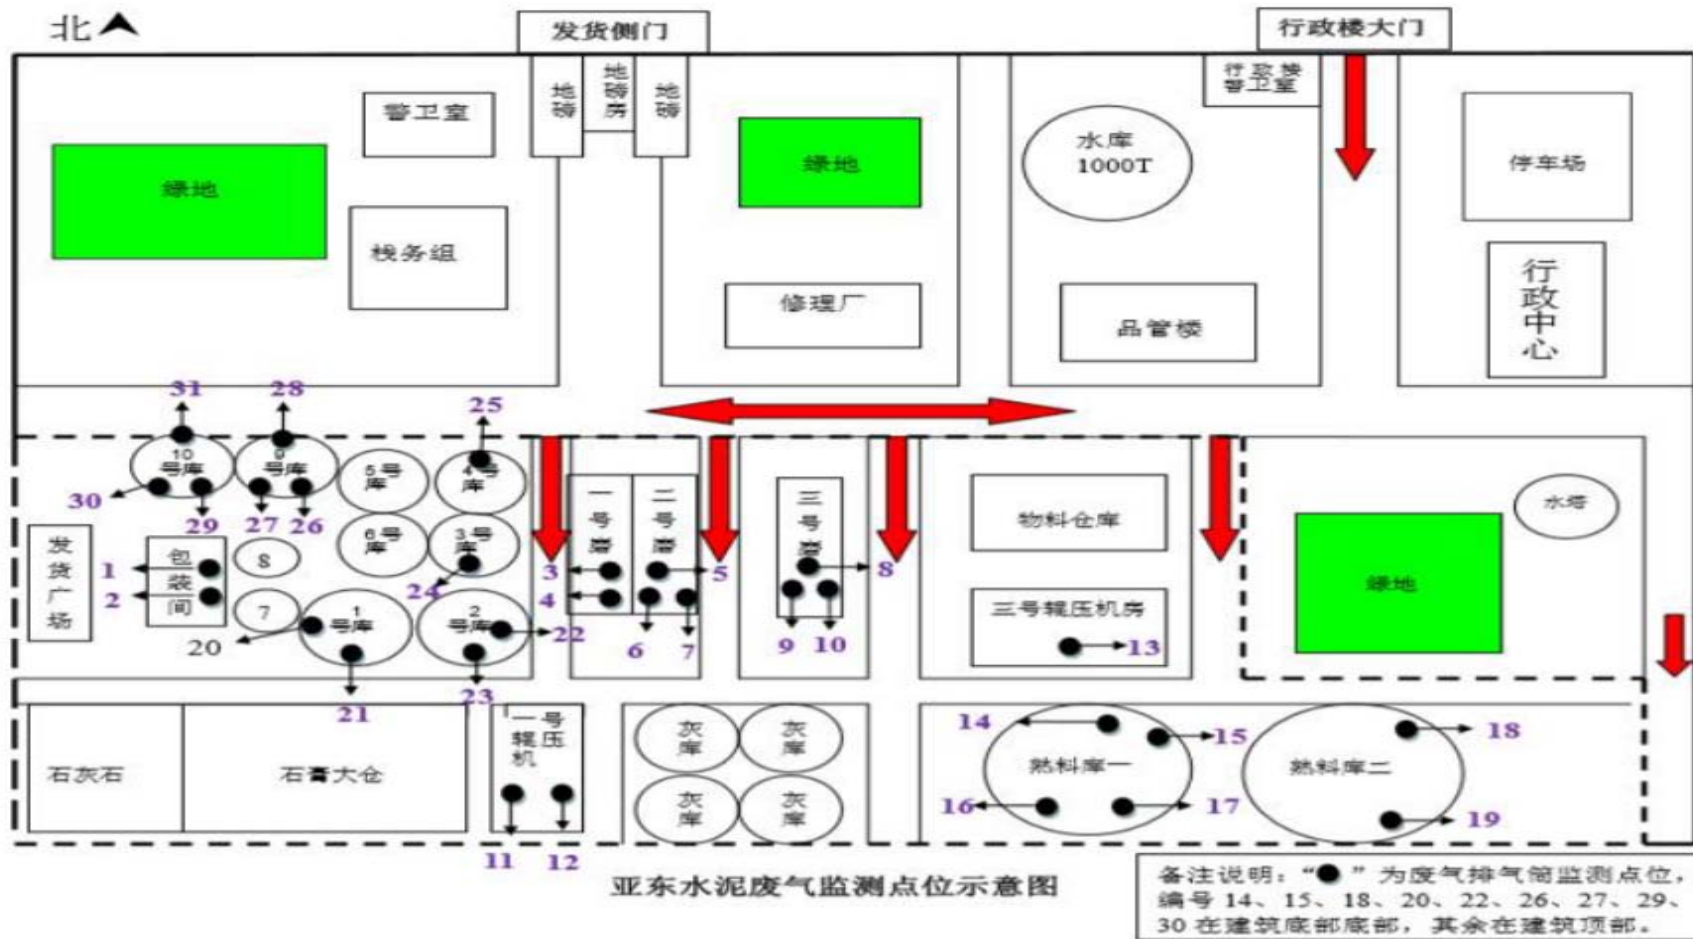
北

发货侧门

行政楼大门

地磅

地磅房

地磅

行政楼警卫室

警卫室

绿地

栈务组

绿地

修理厂

水库 1000T

品管楼

停车场

行政中心

31 28 25

10号库

9号库

5号库

4号库

30 29 27 26

6号库

3号库

一号磨

二号磨

三号磨

物料仓库

水塔

发货广场

包装间

1 2

8

7

1号库

2号库

24

3 4 5

6 7

9 10

8

三号辊压机房

13

绿地

20

22

21

23

石灰石

石膏大仓

一号辊压机

灰库

灰库

灰库

灰库

14 15

熟料库一

熟料库二

18

16 17

19

11 12

亚东水泥废气监测点位示意图

备注说明："●"为废气排气筒监测点位，编号14、15、18、20、22、26、27、29、30在建筑底部底部，其余在建筑顶部。